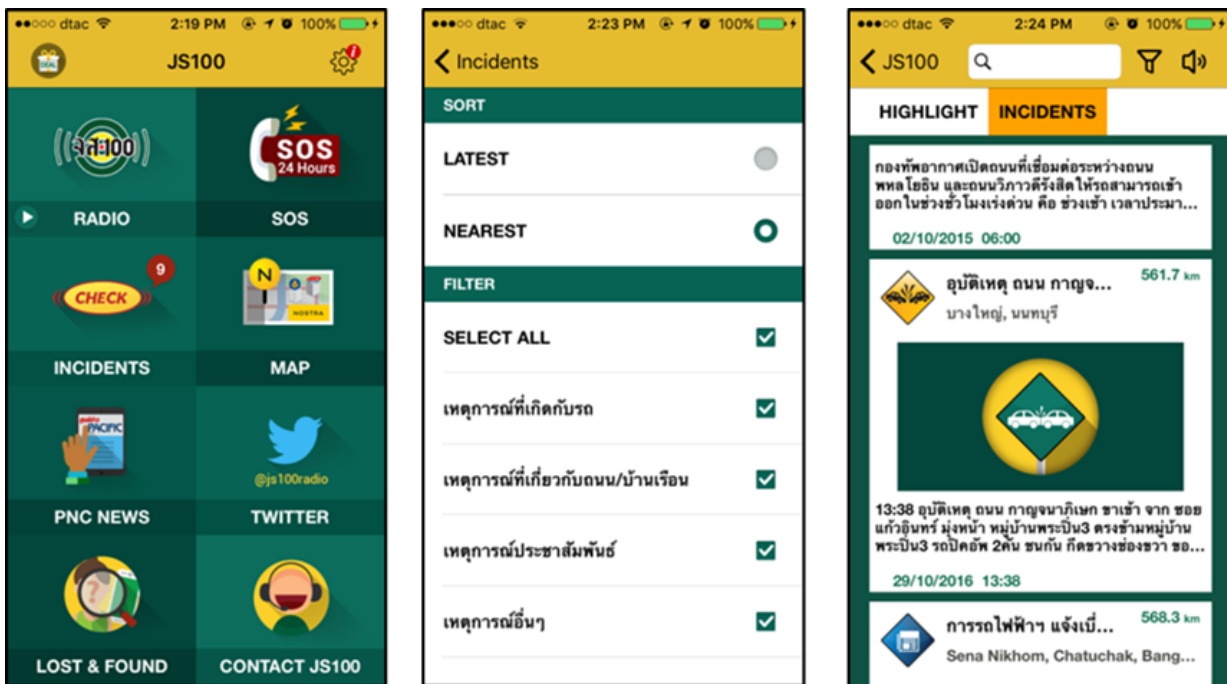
●●○○○ dtac 2:19 PM 100%

DEAL

JS100

จส.100

RADIO

SOS 24 Hours

SOS

9

CHECK

INCIDENTS

N

NOSTRA

MAP

PACIFIC

PNC NEWS

@js100radio

TWITTER

LOST & FOUND

CONTACT JS100

●●●○○ dtac 2:23 PM 100%

Incidents

SORT

LATEST

NEAREST

FILTER

SELECT ALL

เหตุการณ์ที่เกิดกับรถ

เหตุการณ์ที่เกี่ยวกับถนน/บ้านเรือน

เหตุการณ์ประชาสัมพันธ์

เหตุการณ์อื่นๆ

●●●○○ dtac 2:24 PM 100%

JS100

HIGHLIGHT

INCIDENTS

กองทัพอากาศเปิดถนนที่เชื่อมต่อระหว่างถนนพหลโยธิน และถนนวิภาวดีรังสิตให้รถสามารถเข้าออกในช่วงชั่วโมงเร่งด่วน คือ ช่วงเช้า เวลาประมา...

02/10/2015 06:00

อุบัติเหตุ ถนน กาญจ...

561.7 km

บางใหญ่, นนทบุรี

13:38 อุบัติเหตุ ถนน กาญจนาภิเษก ขาเข้า จาก ซอยแก้วอินทร์ มุ่งหน้า หมู่บ้านพระปิ่น3 ตรงข้ามหมู่บ้านพระปิ่น3 รถปิคอัพ 2คัน ชนกัน กีดขวางช่องขวา ซอ...

29/10/2016 13:38

การรถไฟฟ้าฯ แจ้งเบี่...

568.3 km

Sena Nikhom, Chatuchak, Bang...